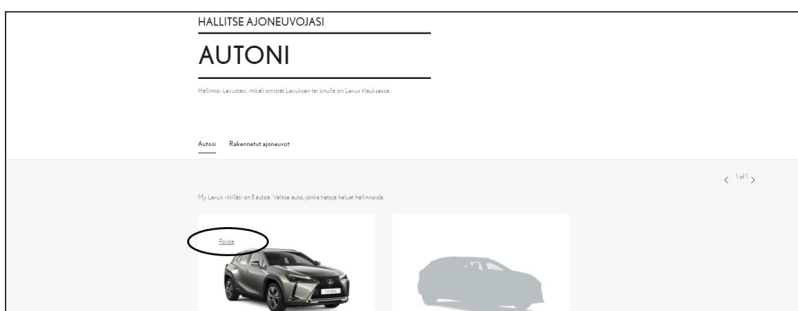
HALLITSE AJONEUVOJASI

AUTONI

Hallinnoi Lexustasi, mikäli omistat Lexuksen tai sinulla on Lexus tilauksessa.

Autosi Rakennetut ajoneuvot

< 1 of 1 >

My Lexus -tililläsi on 1 autoa. Valitse auto, jonka tietoja haluat hallinnoida.

Poista